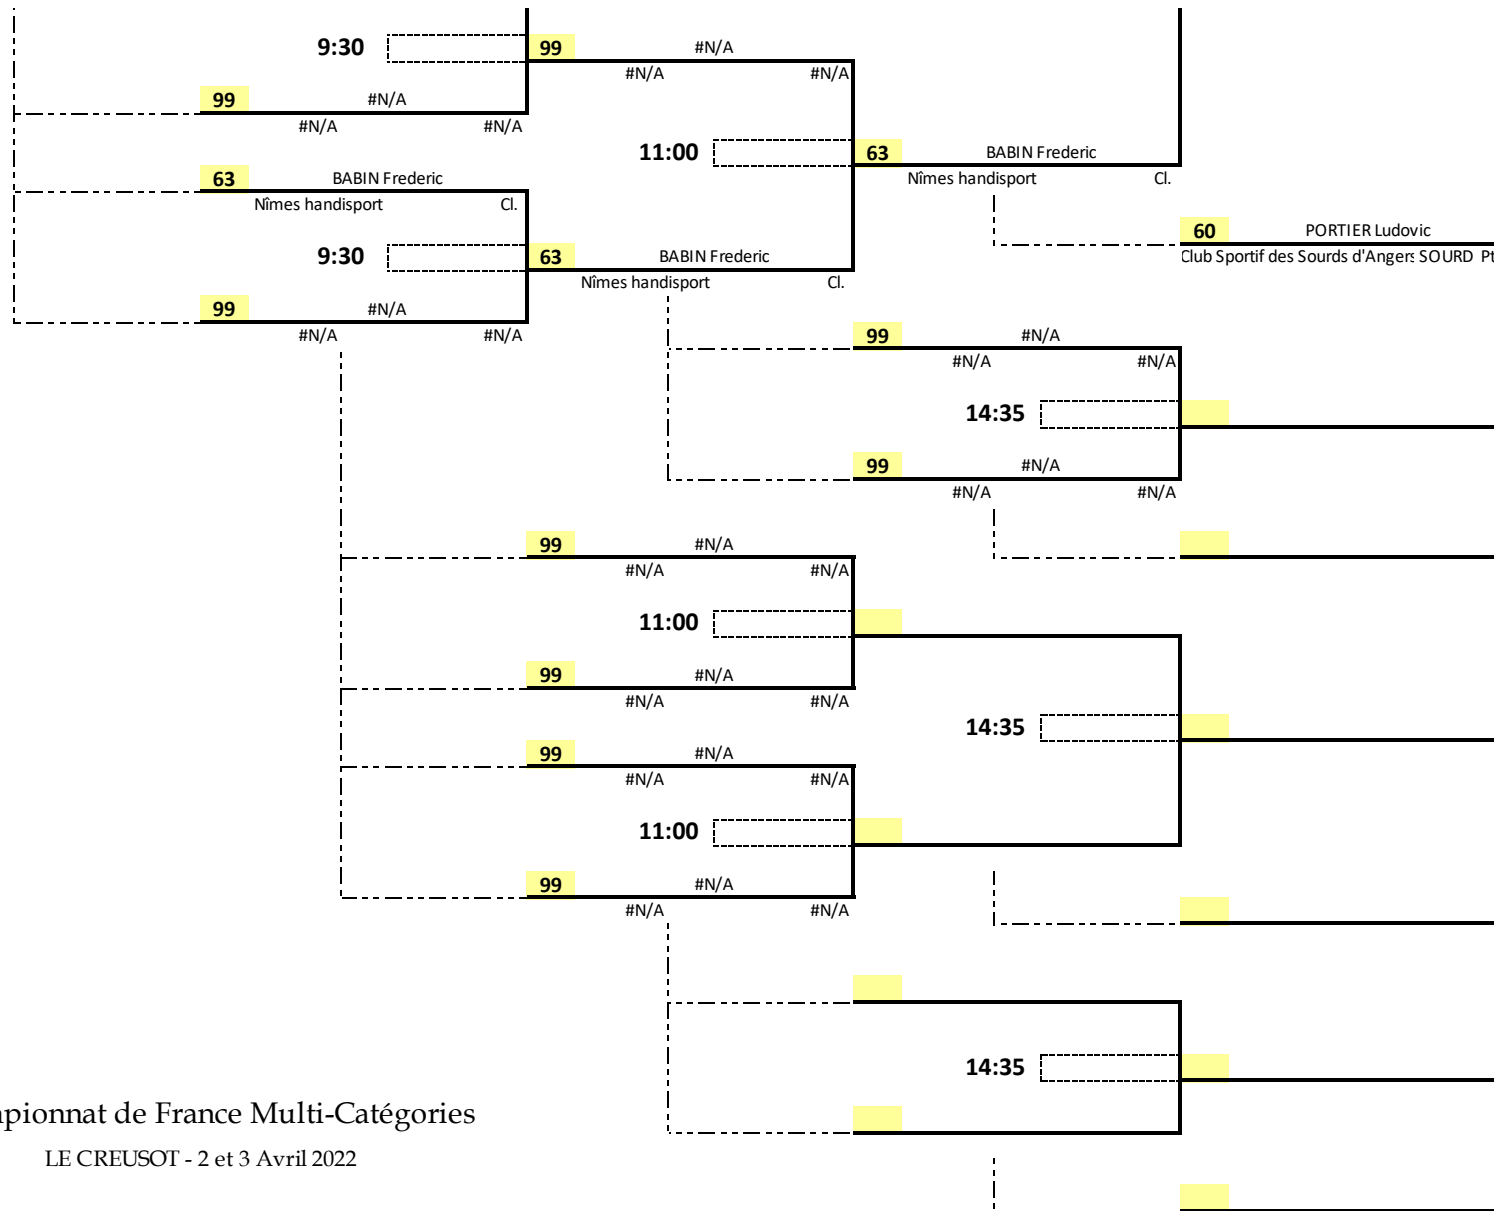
9:30
99 #N/A
#N/A #N/A
99 #N/A
#N/A #N/A
11:00
63 BABIN Frederic
Nîmes handisport Cl.
63 BABIN Frederic
Nîmes handisport Cl.
9:30
63 BABIN Frederic
Nîmes handisport Cl.
60 PORTIER Ludovic
Club Sportif des Sourds d'Angers SOURD Pt
99 #N/A
#N/A #N/A
99 #N/A
#N/A #N/A
99 #N/A
#N/A #N/A
14:35
99 #N/A
#N/A #N/A
99 #N/A
#N/A #N/A
11:00
99 #N/A
#N/A #N/A
14:35
99 #N/A
#N/A #N/A
11:00
99 #N/A
#N/A #N/A
14:35
pionnat de France Multi-Catégories
LE CREUSOT - 2 et 3 Avril 2022